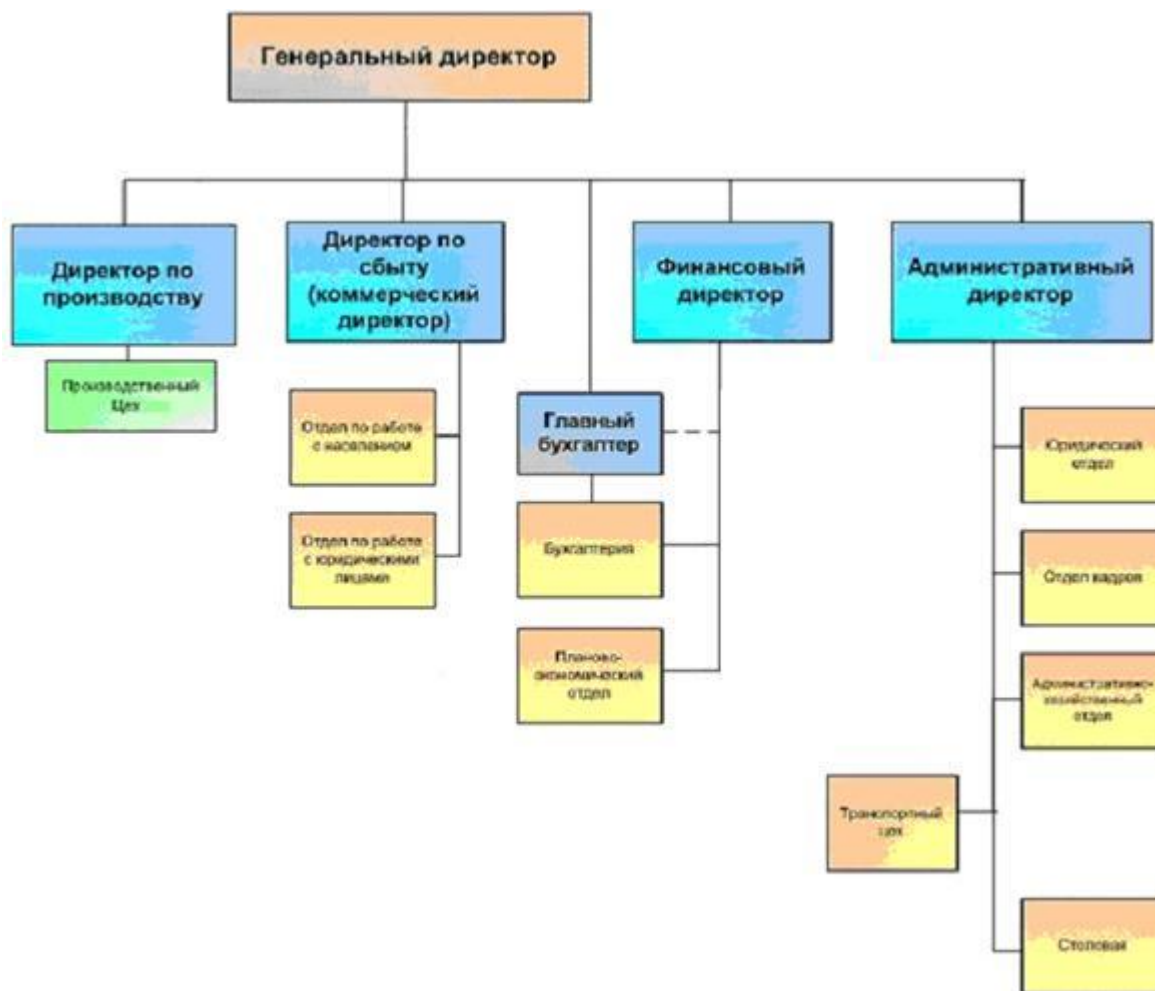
Генеральный директор

Директор по производству

Производственный Цех

Директор по сбыту (коммерческий директор)

Отдел по работе с населением

Отдел по работе с юридическими лицами

Главный бухгалтер

Бухгалтерия

Планово-экономический отдел

Финансовый директор

Административный директор

Юридический отдел

Отдел кадров

Административно-хозяйственный отдел

Транспортный цех

Столовая